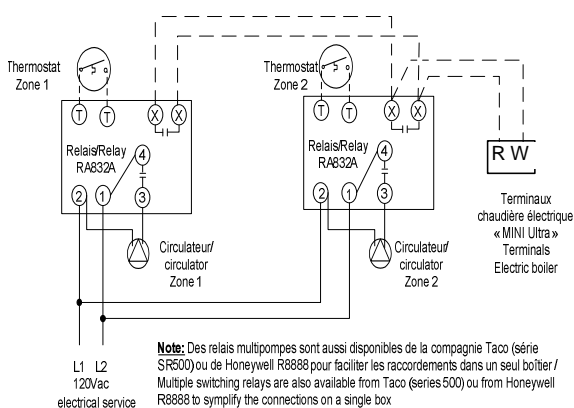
Thermostat
Zone 1

T T X X

Relais/Relay
RA832A

4
2 1 3

Circulateur/
circulator
Zone 1

Thermostat
Zone 2

T T X X

Relais/Relay
RA832A

4
2 1 3

Circulateur/
circulator
Zone 2

R W

Terminaux
chaudière électrique
« MINI Ultra »
Terminals
Electric boiler

L1 L2
120Vac
electrical service

Note: Des relais multipompes sont aussi disponibles de la compagnie Taco (série SR500) ou de Honeywell R8888 pour faciliter les raccordements dans un seul boîtier / Multiple switching relays are also available from Taco (series 500) ou from Honeywell R8888 to symplify the connections on a single box